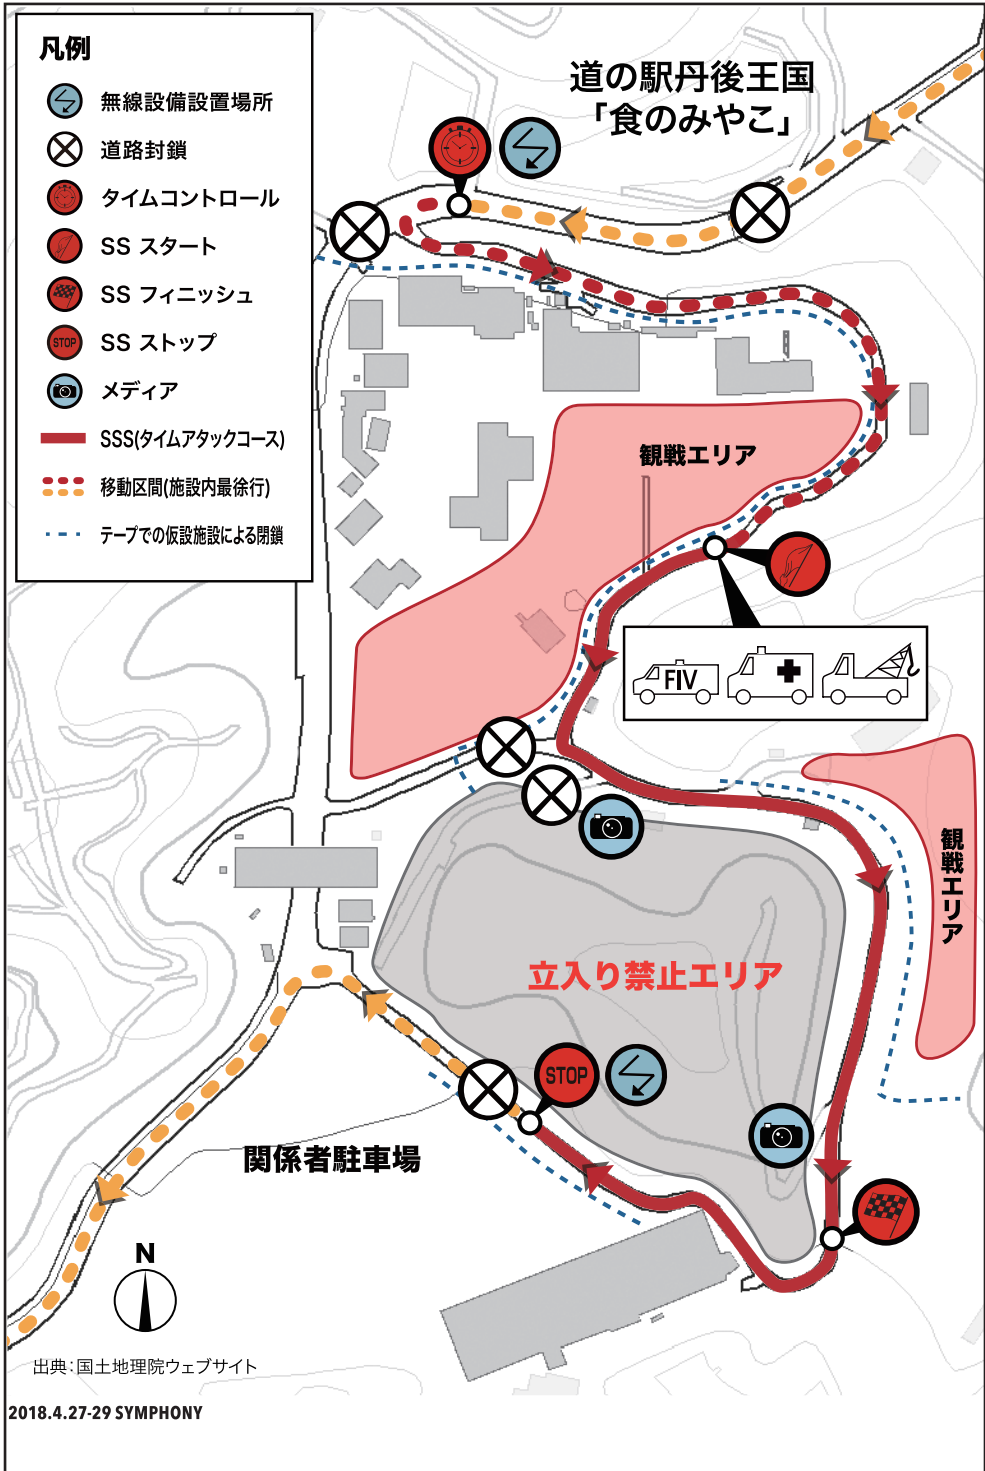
凡例

無線設備設置場所

道路封鎖

タイムコントロール

SS スタート

SS フィニッシュ

STOP SS ストップ

メディア

SSS(タイムアタックコース)

移動区間(施設内最徐行)

テープでの仮設施設による閉鎖

道の駅丹後王国
「食のみやこ」

観戦エリア

FIV

観戦エリア

立入り禁止エリア

STOP

関係者駐車場

N

出典:国土地理院ウェブサイト

2018.4.27-29 SYMPHONY